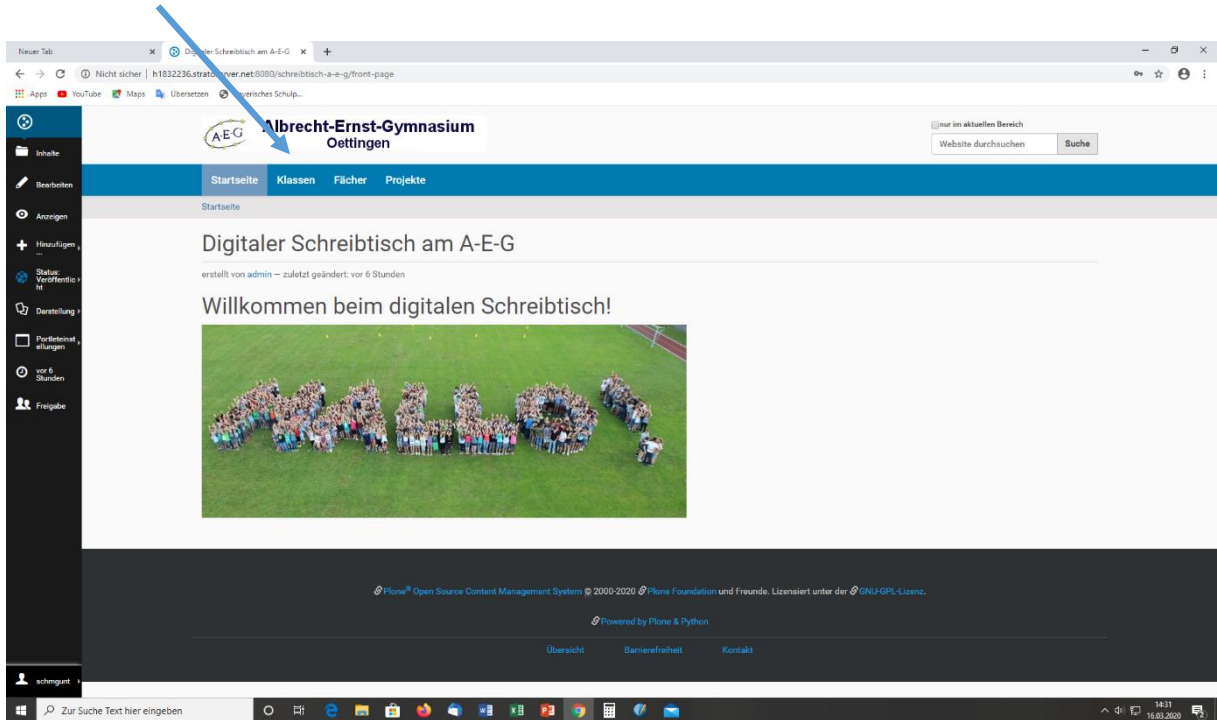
Neuer Tab
Digitaler Schreibtisch am A-E-G
Nicht sicher | h1832236.stratoserver.net:8080/schreibtisch-a-e-g/front-page
Apps YouTube Maps Übersetzen Bayerisches Schulp...

Inhalte
Bearbeiten
Anzeigen
Hinzufügen ...
Status: Veröffentlicht
Darstellung
Portleteinstellungen
vor 6 Stunden
Freigabe
schmgunt

A-E-G Albrecht-Ernst-Gymnasium Oettingen

nur im aktuellen Bereich
Website durchsuchen
Suche

Startseite Klassen Fächer Projekte

Startseite

Digitaler Schreibtisch am A-E-G

erstellt von admin — zuletzt geändert: vor 6 Stunden

Willkommen beim digitalen Schreibtisch!

Plone® Open Source Content Management System © 2000-2020 Plone Foundation und Freunde. Lizensiert unter der GNU-GPL-Lizenz.

Powered by Plone & Python

Übersicht Barrierefreiheit Kontakt

Zur Suche Text hier eingeben
14:31
16.03.2020